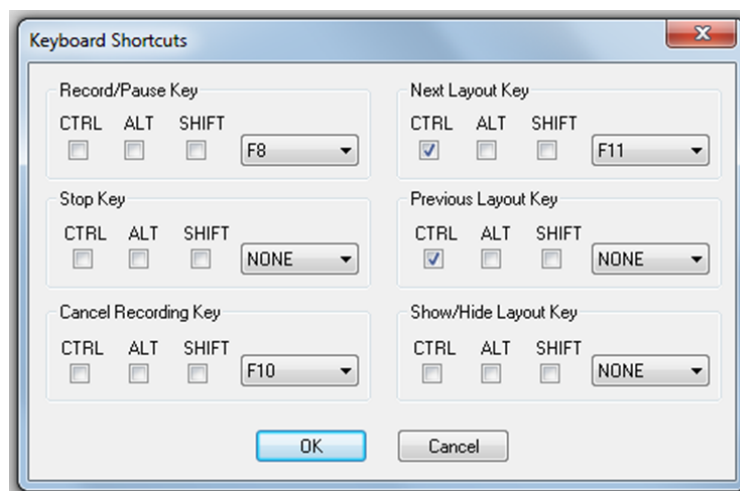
Keyboard Shortcuts

Record/Pause Key
CTRL ALT SHIFT F8

Stop Key
CTRL ALT SHIFT NONE

Cancel Recording Key
CTRL ALT SHIFT F10

Next Layout Key
CTRL ALT SHIFT F11

Previous Layout Key
CTRL ALT SHIFT NONE

Show/Hide Layout Key
CTRL ALT SHIFT NONE

OK Cancel